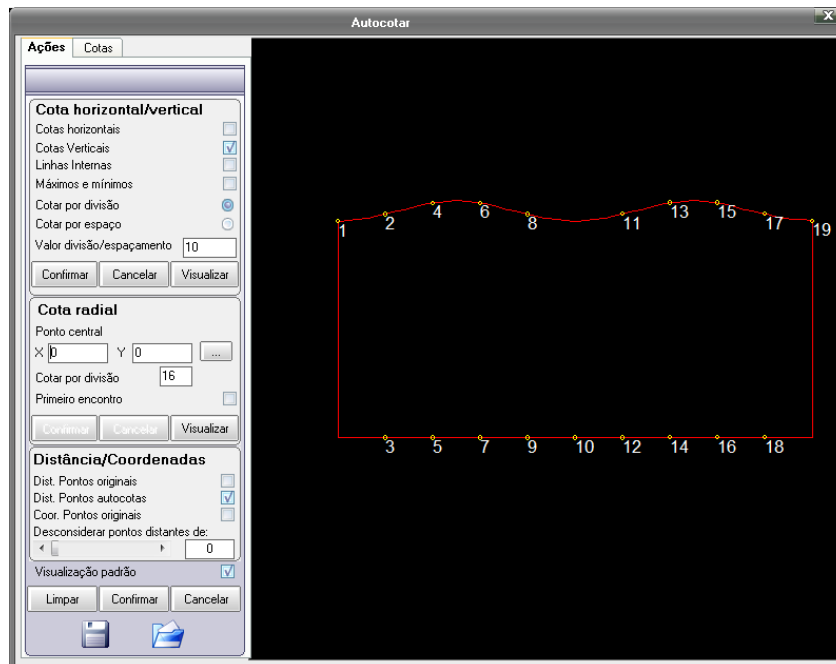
Autocotar

Ações | Cotas

Cota horizontal/vertical
Cotas horizontais
Cotas Verticais
Linhas Internas
Máximos e mínimos
Cotar por divisão
Cotar por espaço
Valor divisão/espaçamento 10
Confirmar | Cancelar | Visualizar

Cota radial
Ponto central
X 0 Y 0 ...
Cotar por divisão 16
Primeiro encontro
Confirmar | Cancelar | Visualizar

Distância/Coordenadas
Dist. Pontos originais
Dist. Pontos autocotas
Coor. Pontos originais
Desconsiderar pontos distantes de:
0
Visualização padrão
Limpar | Confirmar | Cancelar

1 2 4 6 8 11 13 15 17 19
3 5 7 9 10 12 14 16 18